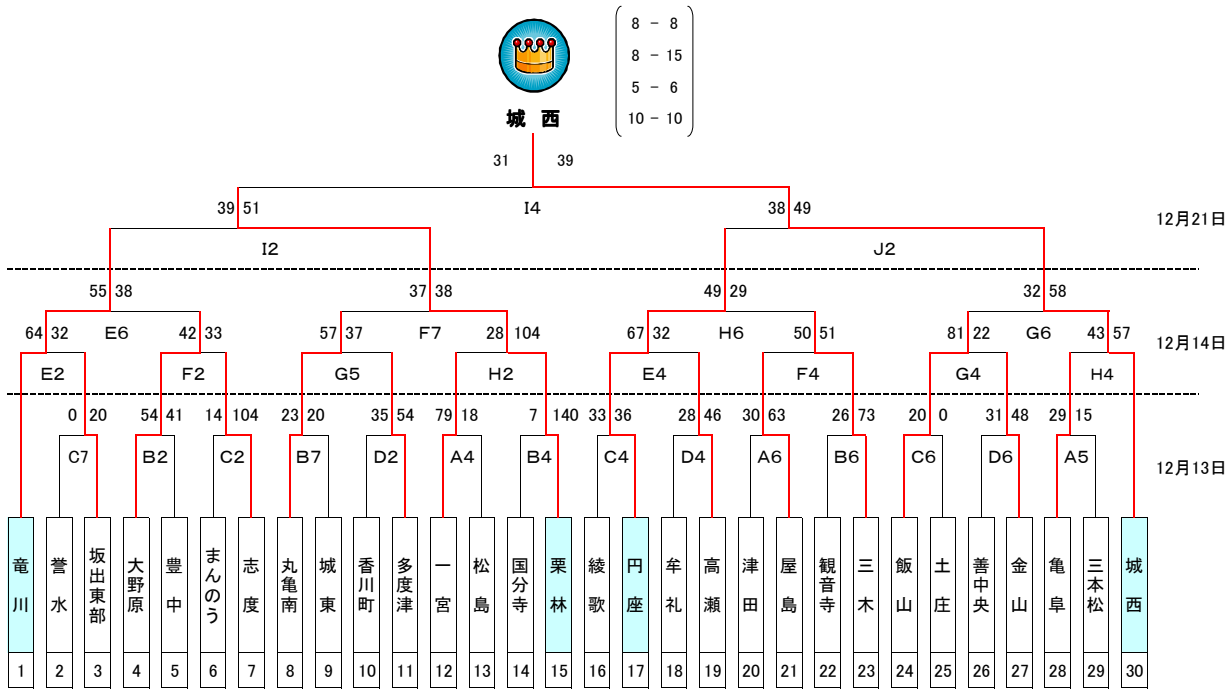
8 - 8
8 - 15
5 - 6
10 - 10

城 西

31 39

39 51 I4 38 49

12月21日

I2 J2

55 38 37 38 49 29 32 58

64 32 E6 42 33 57 37 F7 28 104 67 32 H6 50 51 81 22 G6 43 57

12月14日

E2 F2 G5 H2 E4 F4 G4 H4

0 20 54 41 14 104 23 20 35 54 79 18 7 140 33 36 28 46 30 63 26 73 20 0 31 48 29 15

C7 B2 C2 B7 D2 A4 B4 C4 D4 A6 B6 C6 D6 A5

12月13日

| 竜川 | 誉水 | 坂出東部 | 大野原 | 豊中 | まんのう | 志度 | 丸亀南 | 城東 | 香川町 | 多度津 | 一宮 | 松島 | 国分寺 | 栗林 | 綾歌 | 円座 | 牟礼 | 高瀬 | 津田 | 屋島 | 観音寺 | 三木 | 飯山 | 土庄 | 善中央 | 金山 | 亀阜 | 三本松 | 城西 |
|---|---|---|---|---|---|---|---|---|---|---|---|---|---|---|---|---|---|---|---|---|---|---|---|---|---|---|---|---|---|
| 1 | 2 | 3 | 4 | 5 | 6 | 7 | 8 | 9 | 10 | 11 | 12 | 13 | 14 | 15 | 16 | 17 | 18 | 19 | 20 | 21 | 22 | 23 | 24 | 25 | 26 | 27 | 28 | 29 | 30 |